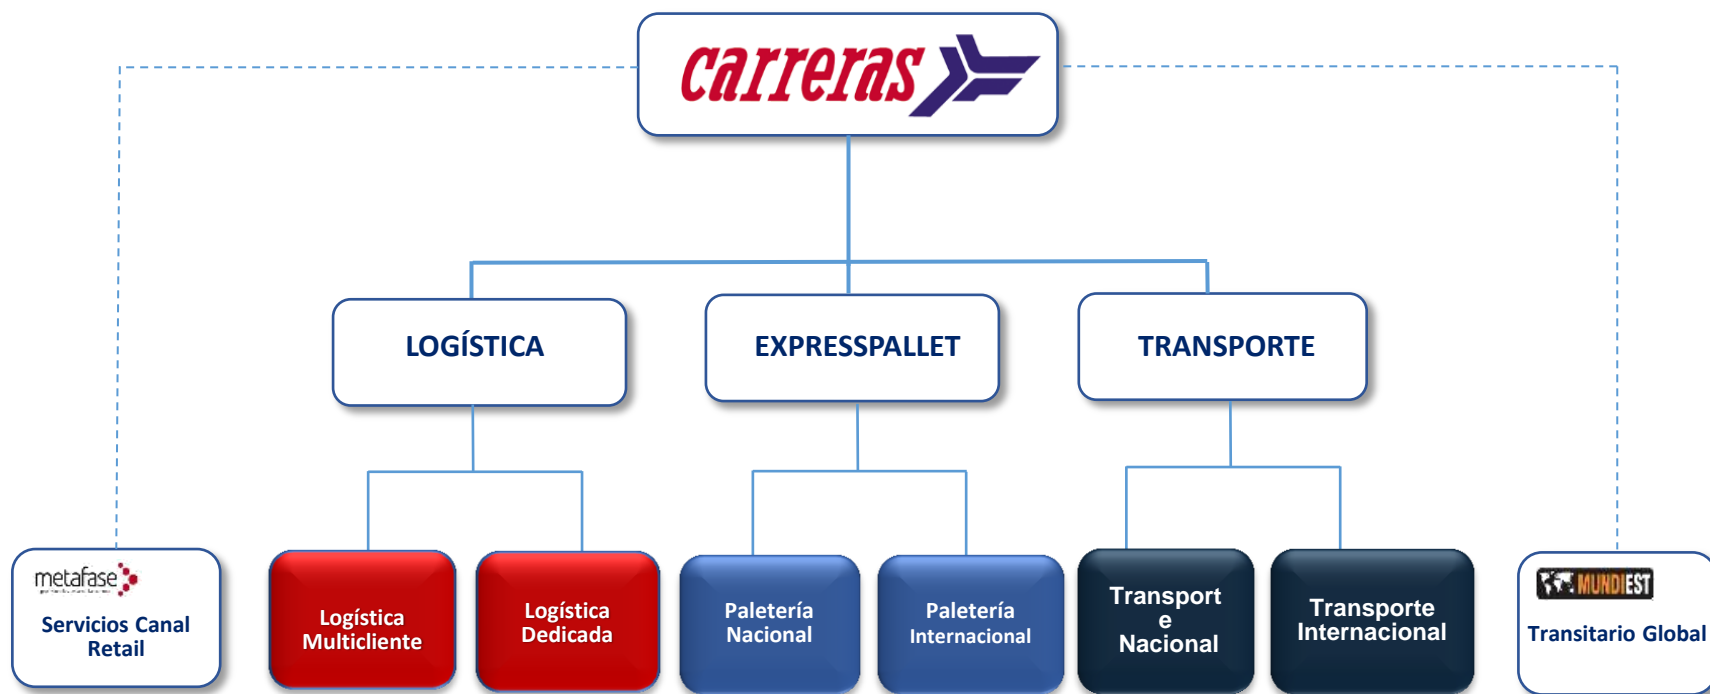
carreras

LOGÍSTICA

EXPRESSPALLET

TRANSPORTE

metafase

Servicios Canal Retail

Logística Multicliente

Logística Dedicada

Paletería Nacional

Paletería Internacional

Transport e Nacional

Transporte Internacional

MUNDIEST

Transitario Global